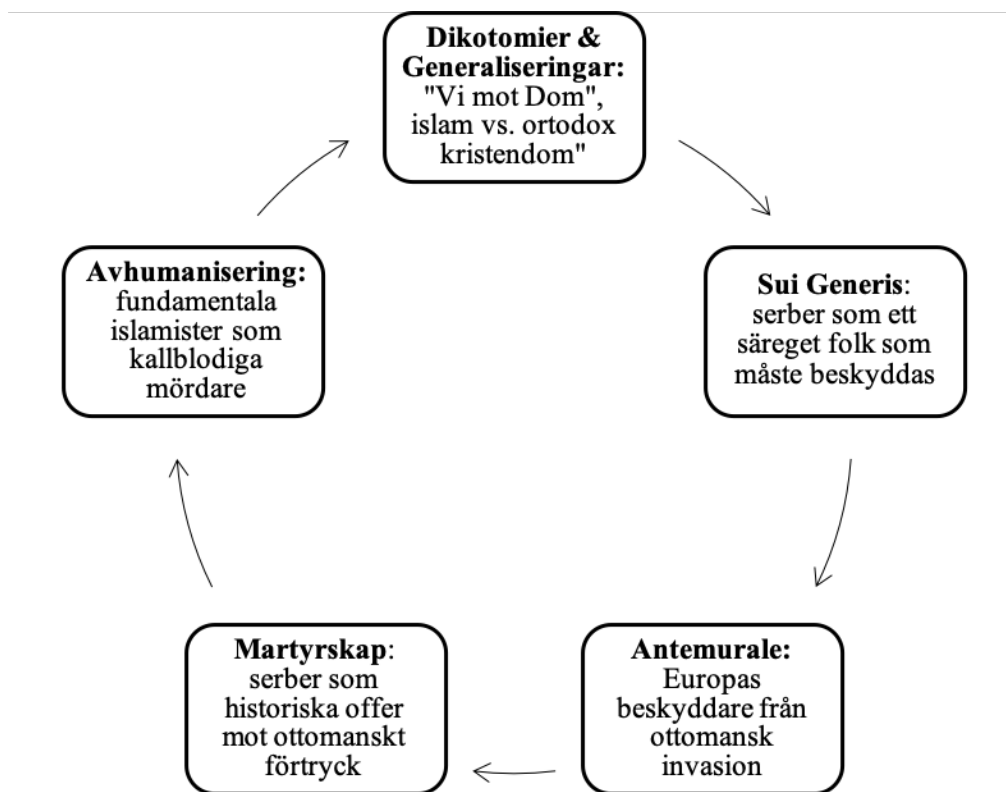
**Dikotomier & Generaliseringar:** "Vi mot Dom", islam vs. ortodox kristendom"

**Sui Generis**: serber som ett säreget folk som måste beskyddas

**Antemurale:** Europas beskyddare från ottomansk invasion

**Martyrskap**: serber som historiska offer mot ottomanskt förtryck

**Avhumanisering:** fundamentala islamister som kallblodiga mördare